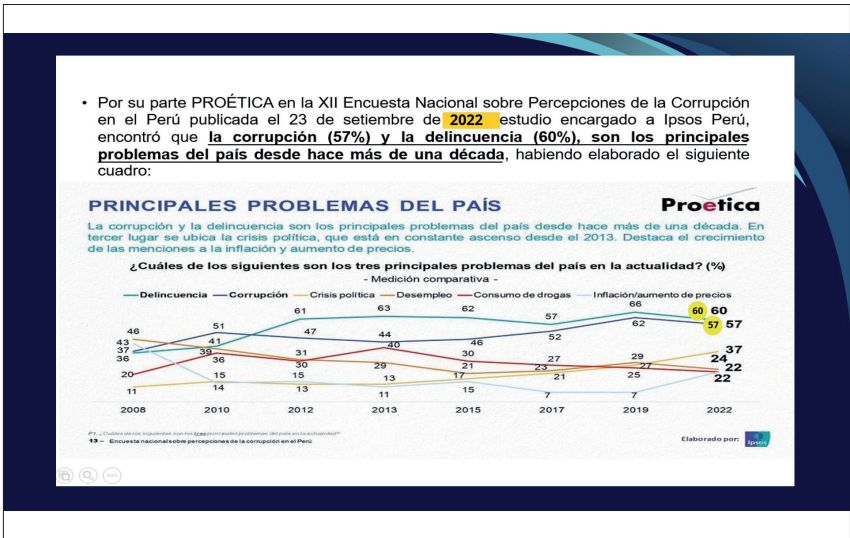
• Por su parte PROÉTICA en la XII Encuesta Nacional sobre Percepciones de la Corrupción en el Perú publicada el 23 de setiembre de 2022 estudio encargado a Ipsos Perú, encontró que la corrupción (57%) y la delincuencia (60%), son los principales problemas del país desde hace más de una década, habiendo elaborado el siguiente cuadro:

PRINCIPALES PROBLEMAS DEL PAÍS

Proetica

La corrupción y la delincuencia son los principales problemas del país desde hace más de una década. En tercer lugar se ubica la crisis política, que está en constante ascenso desde el 2013. Destaca el crecimiento de las menciones a la inflación y aumento de precios.

¿Cuáles de los siguientes son los tres principales problemas del país en la actualidad? (%)
- Medición comparativa -

Delincuencia — Corrupción — Crisis política — Desempleo — Consumo de drogas — Inflación/aumento de precios

46, 43, 37, 36, 20, 11
51, 41, 39, 36, 15, 14
61, 47, 31, 30, 15, 13
63, 44, 40, 29, 13, 11
62, 46, 30, 21, 17, 15
57, 52, 27, 23, 21, 7
66, 62, 29, 27, 25, 7
60, 57, 60, 57, 37, 24, 22, 22

2008 2010 2012 2014 2015 2017 2019 2022

P1. ¿Cuáles de los siguientes son los tres principales problemas del país en la actualidad?
13 – Encuesta nacional sobre percepciones de la corrupción en el Perú

Elaborado por: Ipsos